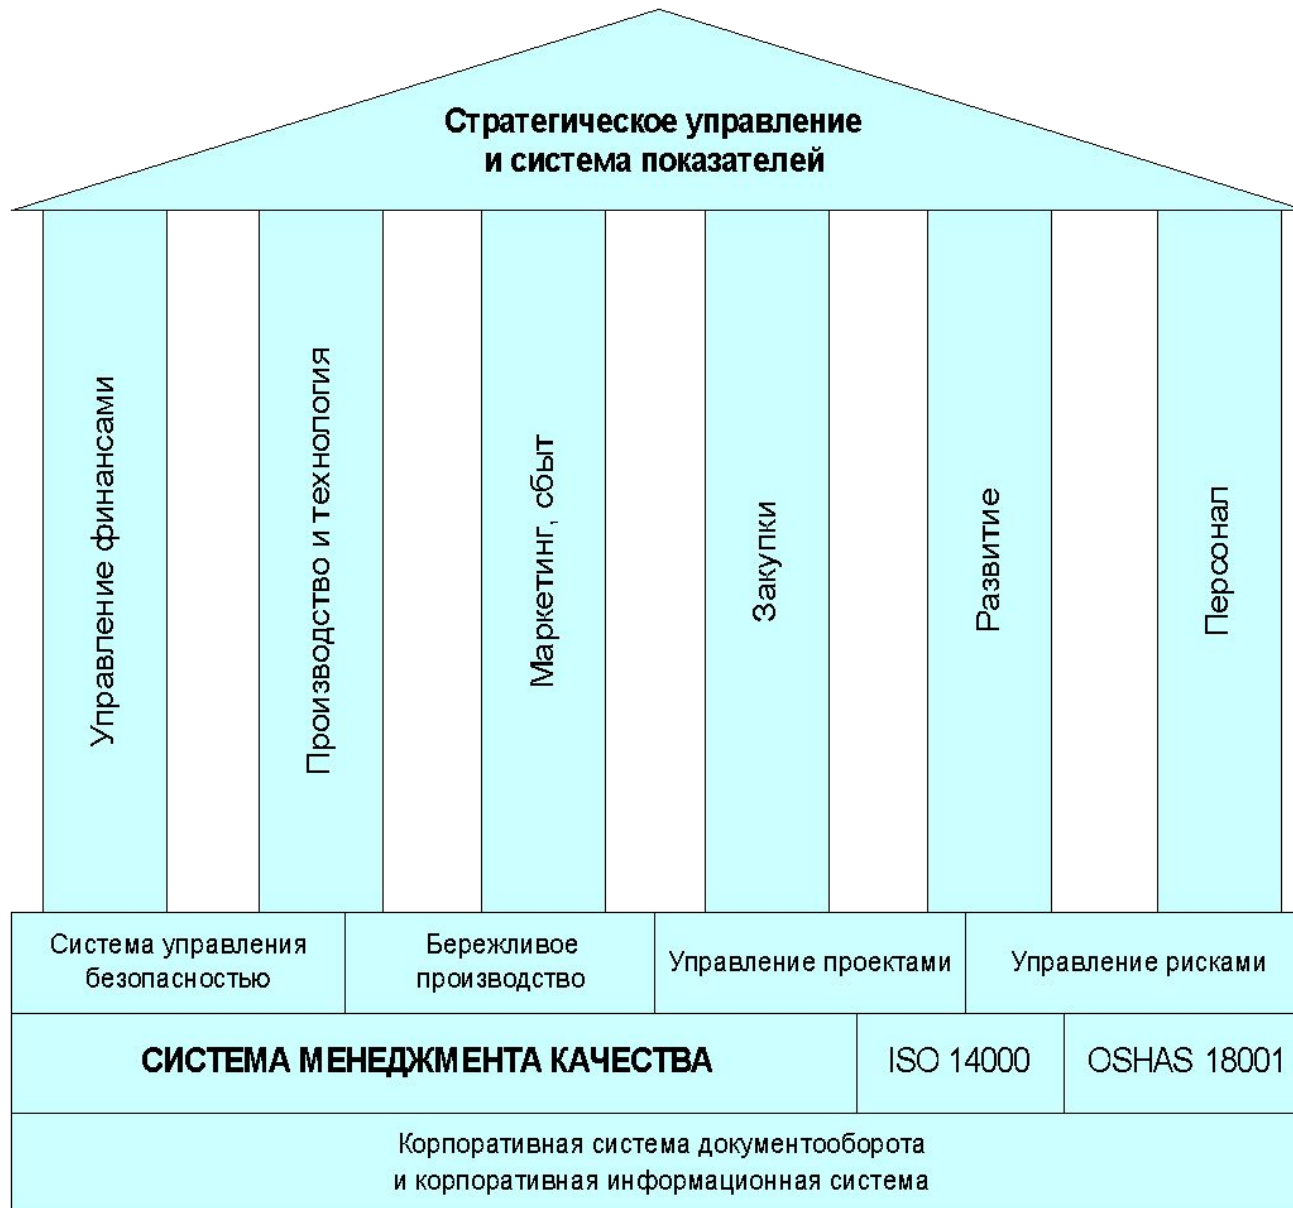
Стратегическое управление
и система показателей

Управление финансами

Производство и технология

Маркетинг, сбыт

Закупки

Развитие

Персонал

Система управления безопасностью

Бережливое производство

Управление проектами

Управление рисками

СИСТЕМА МЕНЕДЖМЕНТА КАЧЕСТВА

ISO 14000

OSHAS 18001

Корпоративная система документооборота
и корпоративная информационная система